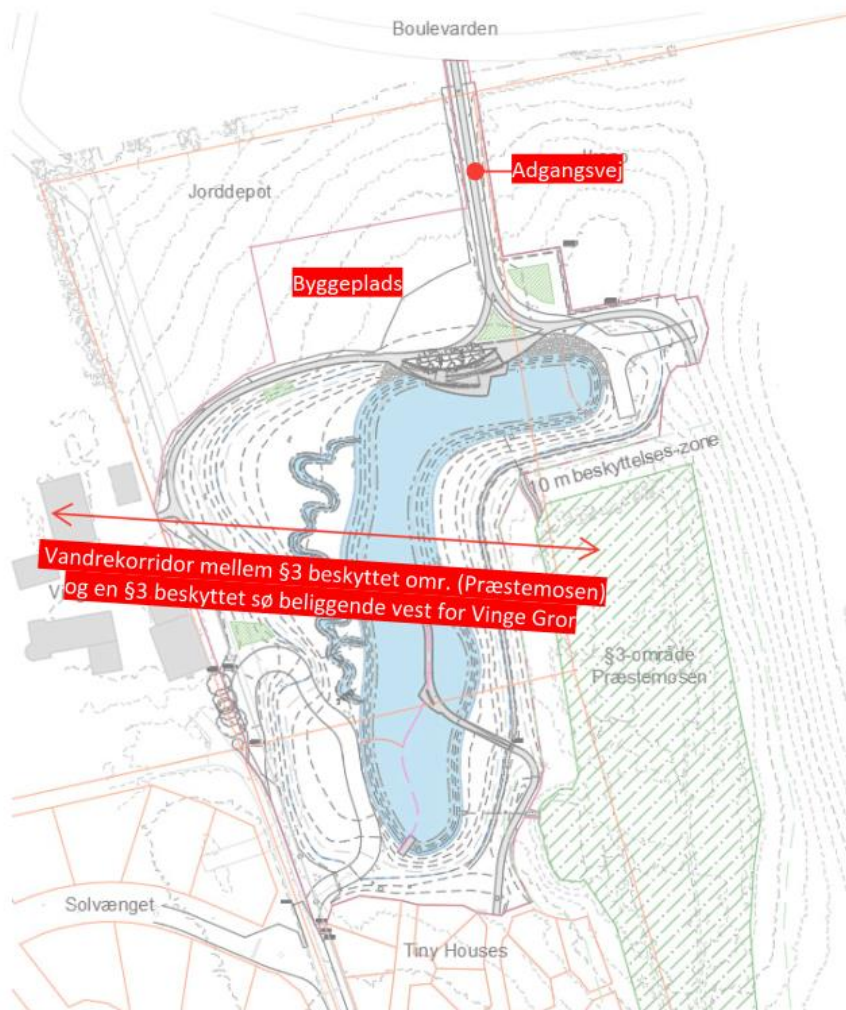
Boulevarden

Adgangsvej

Jorddepot

Byggeplads

10 m beskyttelses-zone

Vandrekorridor mellem §3 beskyttet omr. (Præstemosen) og en §3 beskyttet sø beliggende vest for Vinge Gror

V

§3-område Præstemosen

Solvænget

Tiny Houses